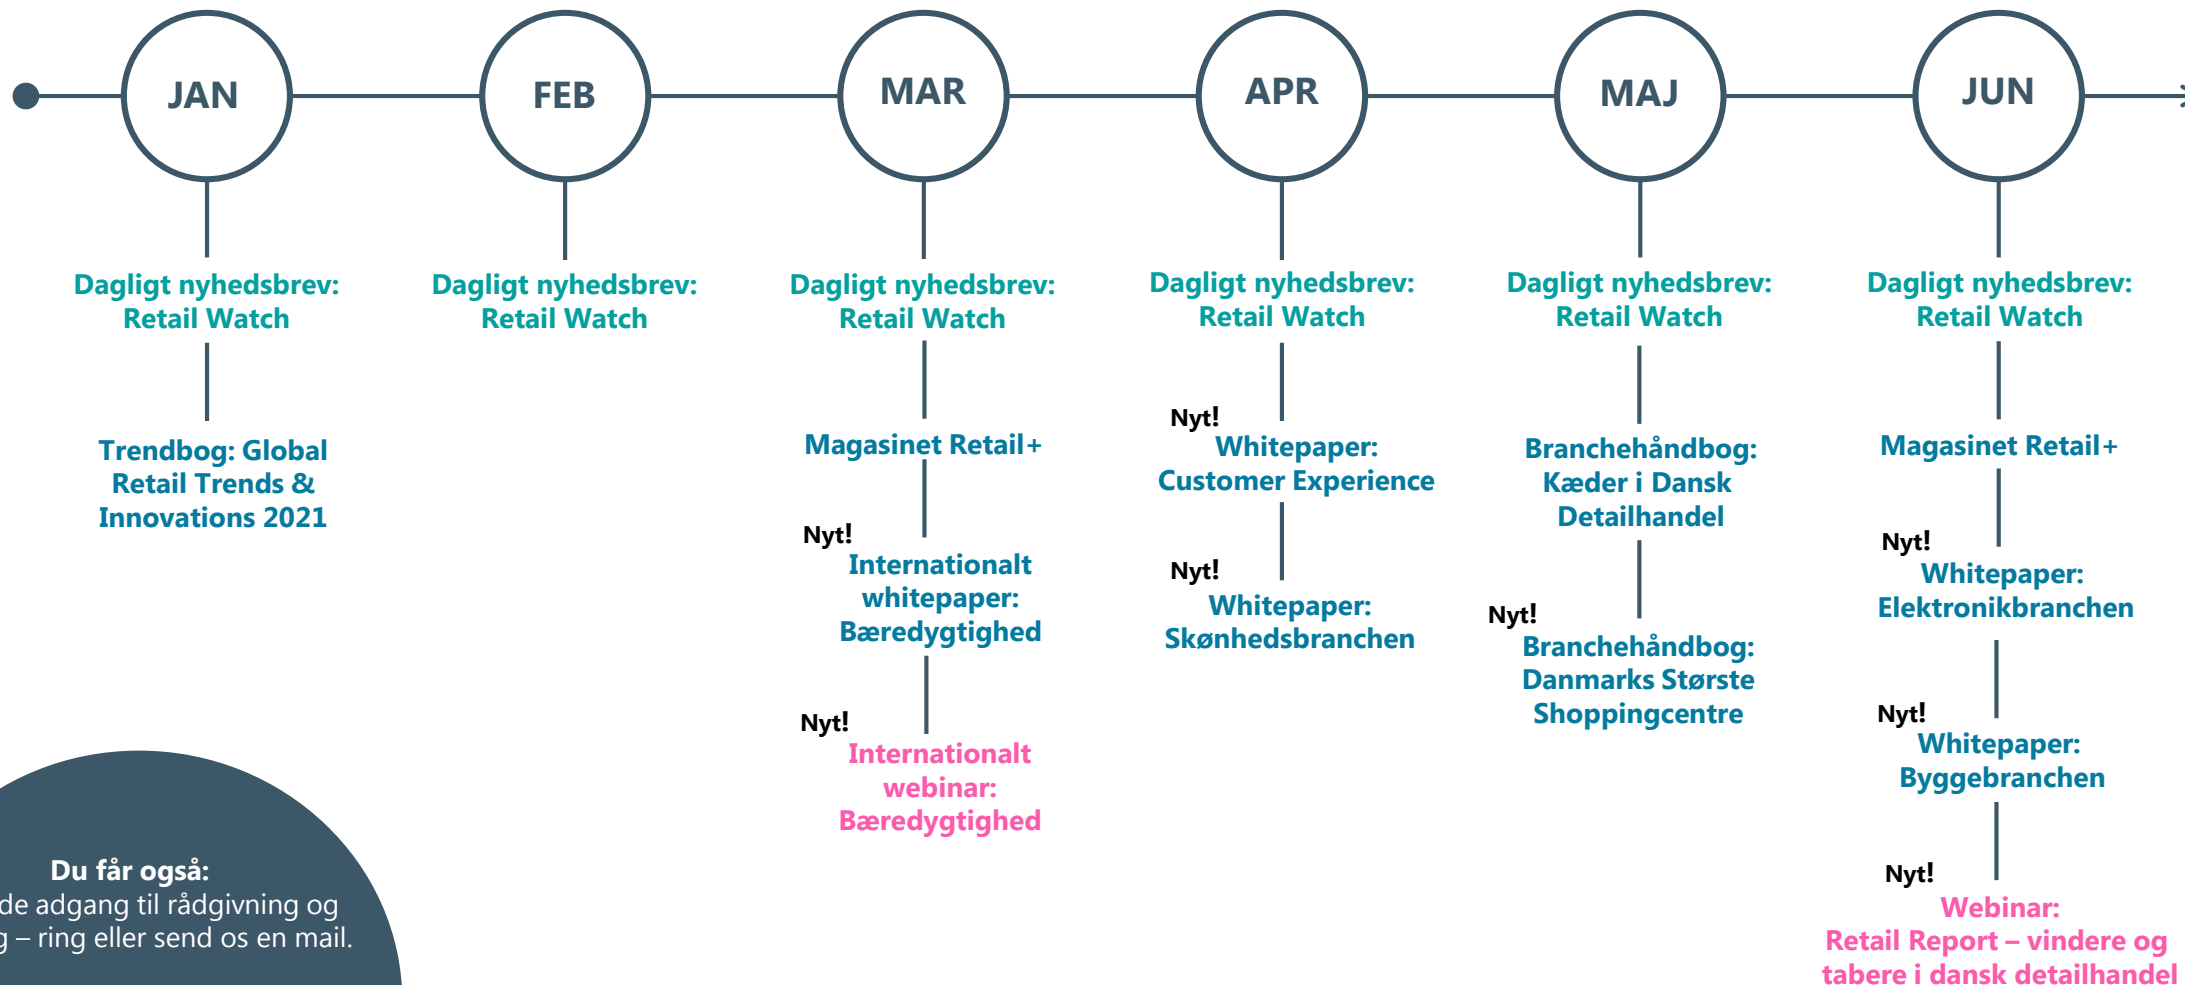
JAN

FEB

MAR

APR

MAJ

JUN

Dagligt nyhedsbrev: Retail Watch

Trendbog: Global Retail Trends & Innovations 2021

Dagligt nyhedsbrev: Retail Watch

Dagligt nyhedsbrev: Retail Watch

Magasinet Retail+

Nyt! Internationalt whitepaper: Bæredygtighed

Nyt! Internationalt webinar: Bæredygtighed

Dagligt nyhedsbrev: Retail Watch

Nyt! Whitepaper: Customer Experience

Nyt! Whitepaper: Skønhedsbranchen

Dagligt nyhedsbrev: Retail Watch

Branchehåndbog: Kæder i Dansk Detailhandel

Nyt! Branchehåndbog: Danmarks Største Shoppingcentre

Dagligt nyhedsbrev: Retail Watch

Magasinet Retail+

Nyt! Whitepaper: Elektronikbranchen

Nyt! Whitepaper: Byggebranchen

Nyt! Webinar: Retail Report – vindere og tabere i dansk detailhandel

Du får også:
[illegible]de adgang til rådgivning og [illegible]g – ring eller send os en mail.